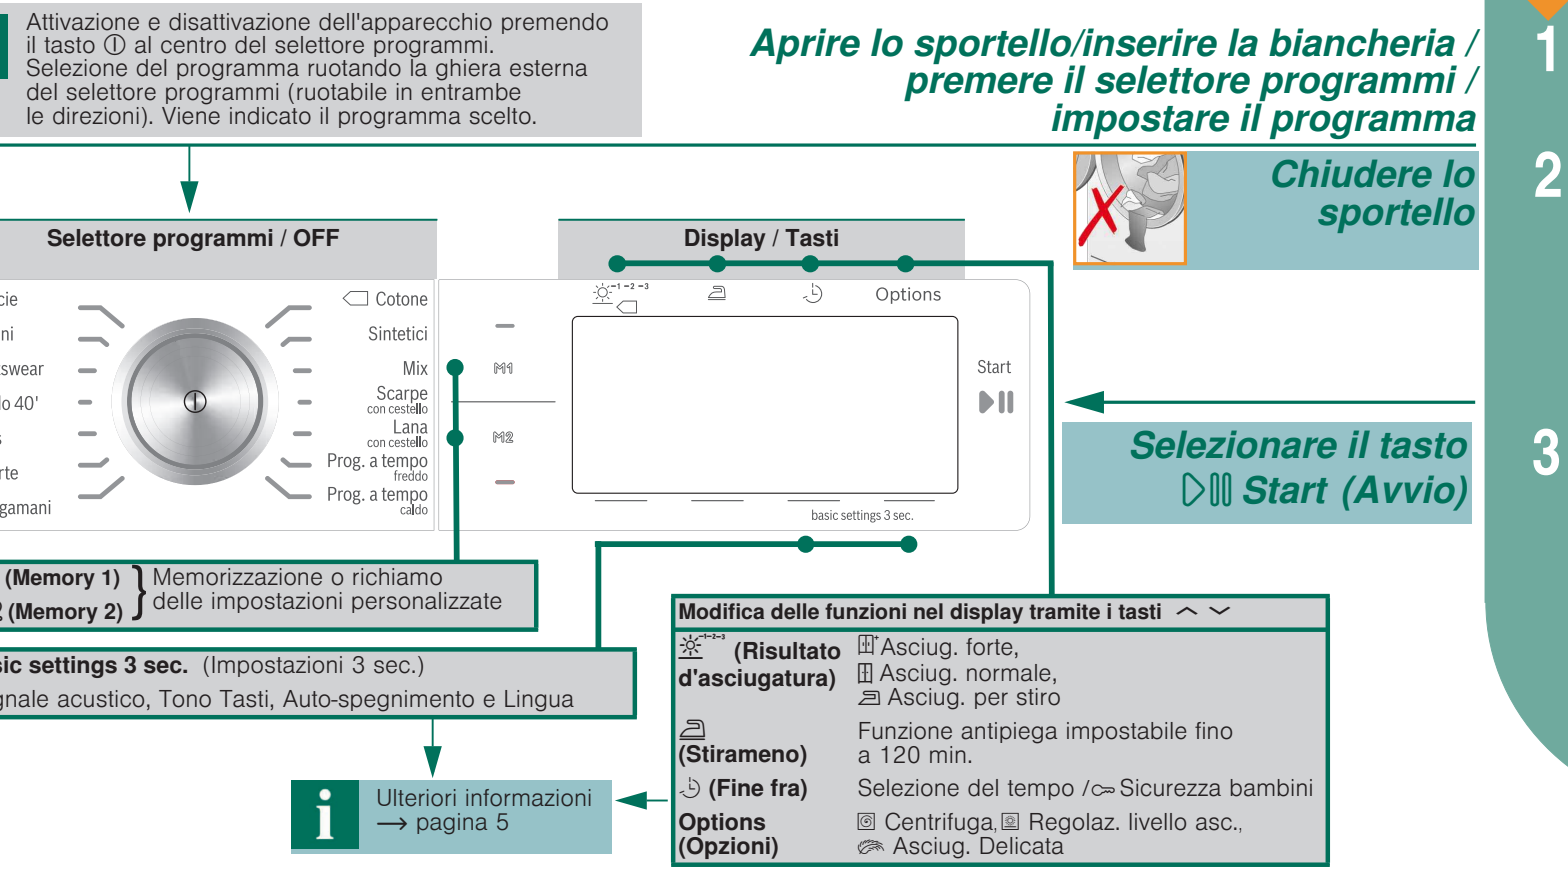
Attivazione e disattivazione dell'apparecchio premendo il tasto ⓘ al centro del selettore programmi. Selezione del programma ruotando la ghiera esterna del selettore programmi (ruotabile in entrambe le direzioni). Viene indicato il programma scelto.

Aprire lo sportello/inserire la biancheria / premere il selettore programmi / impostare il programma

1

2

Chiudere lo sportello

Selettore programmi / OFF

cie
ni
swear
lo 40'
s
rte
gamani

Cotone
Sintetici
Mix
Scarpe con cestello
Lana con cestello
Prog. a tempo freddo
Prog. a tempo caldo

Display / Tasti

Options

M1
M2

Start

basic settings 3 sec.

3

Selezionare il tasto Start (Avvio)

(Memory 1) Memorizzazione o richiamo
2 (Memory 2) delle impostazioni personalizzate

sic settings 3 sec. (Impostazioni 3 sec.)
gnale acustico, Tono Tasti, Auto-spegnimento e Lingua

Ulteriori informazioni
⟶ pagina 5

Modifica delle funzioni nel display tramite i tasti

| (Risultato d'asciugatura) | Asciug. forte, Asciug. normale, Asciug. per stiro |
|---|---|
| (Stirameno) | Funzione antipiega impostabile fino a 120 min. |
| (Fine fra) | Selezione del tempo / Sicurezza bambini |
| Options (Opzioni) | Centrifuga, Regolaz. livello asc., Asciug. Delicata |